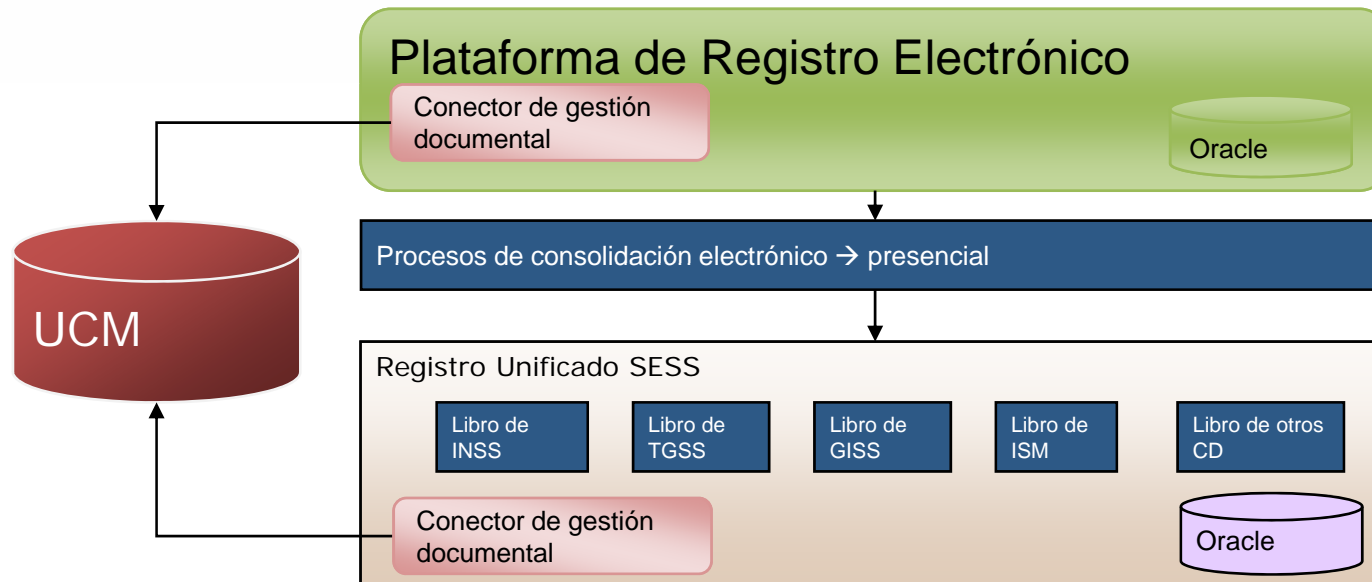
Plataforma de Registro Electrónico

Conector de gestión documental

Oracle

UCM

Procesos de consolidación electrónico → presencial

Registro Unificado SESS

Libro de INSS

Libro de TGSS

Libro de GISS

Libro de ISM

Libro de otros CD

Conector de gestión documental

Oracle